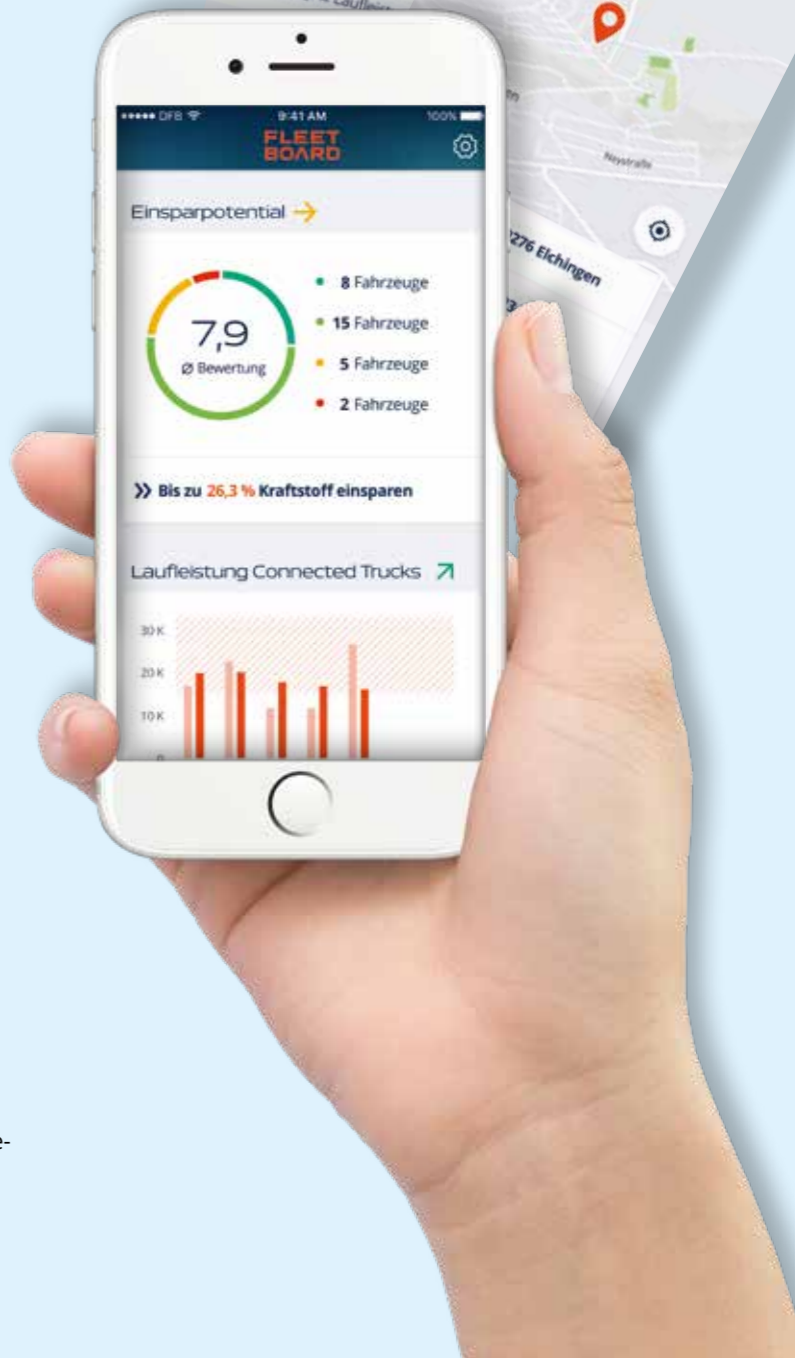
••••• DFB

9:41 AM

100%

FLEET BOARD

Einsparpotential

7,9

Ø Bewertung

8 Fahrzeuge

15 Fahrzeuge

5 Fahrzeuge

2 Fahrzeuge

Bis zu 26,3 % Kraftstoff einsparen

Laufleistung Connected Trucks

30 K

20 K

10 K

0

Neustraße

276 Elchingen

e-